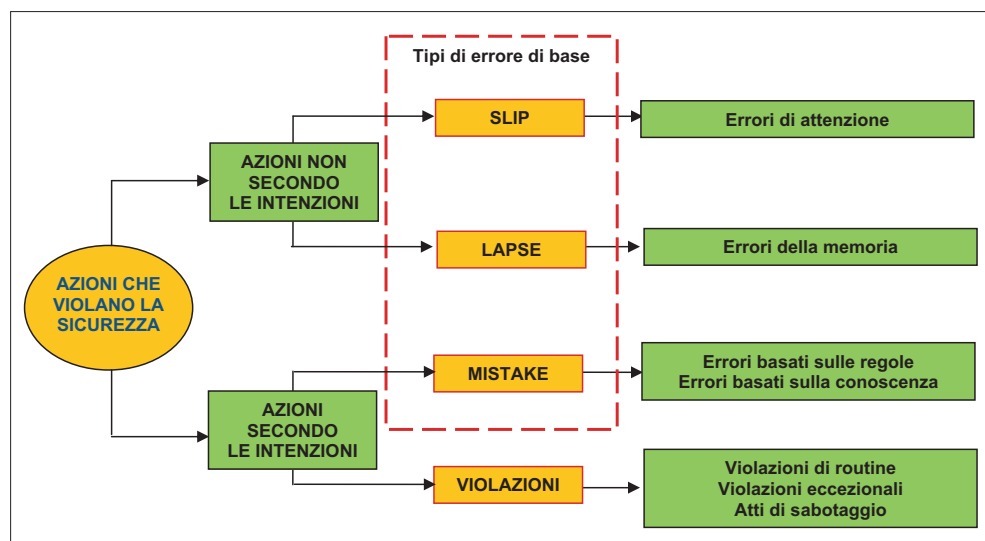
Tipi di errore di base

AZIONI CHE VIOLANO LA SICUREZZA

AZIONI NON SECONDO LE INTENZIONI

SLIP

Errori di attenzione

LAPSE

Errori della memoria

AZIONI SECONDO LE INTENZIONI

MISTAKE

Errori basati sulle regole
Errori basati sulla conoscenza

VIOLAZIONI

Violazioni di routine
Violazioni eccezionali
Atti di sabotaggio